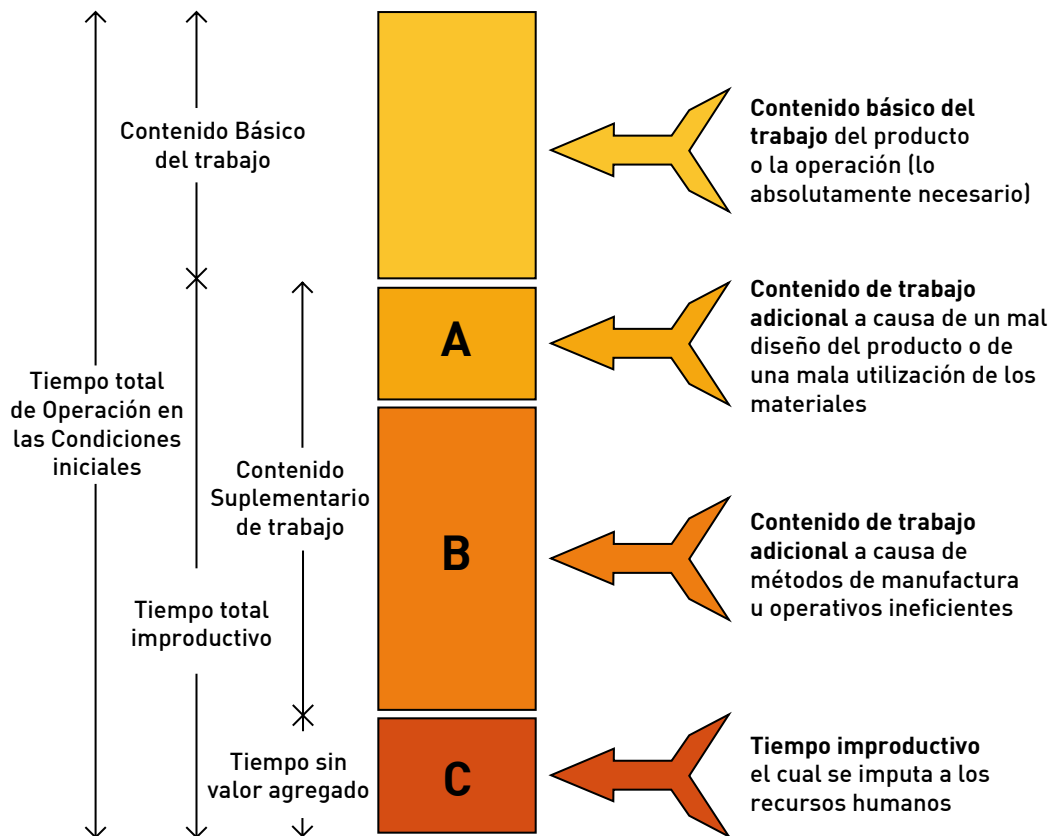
Tiempo total de Operación en las Condiciones iniciales

Contenido Básico del trabajo

Tiempo total improductivo

Contenido Suplementario de trabajo

Tiempo sin valor agregado

A

B

C

**Contenido básico del trabajo** del producto o la operación (lo absolutamente necesario)

**Contenido de trabajo adicional** a causa de un mal diseño del producto o de una mala utilización de los materiales

**Contenido de trabajo adicional** a causa de métodos de manufactura u operativos ineficientes

**Tiempo improductivo** el cual se imputa a los recursos humanos